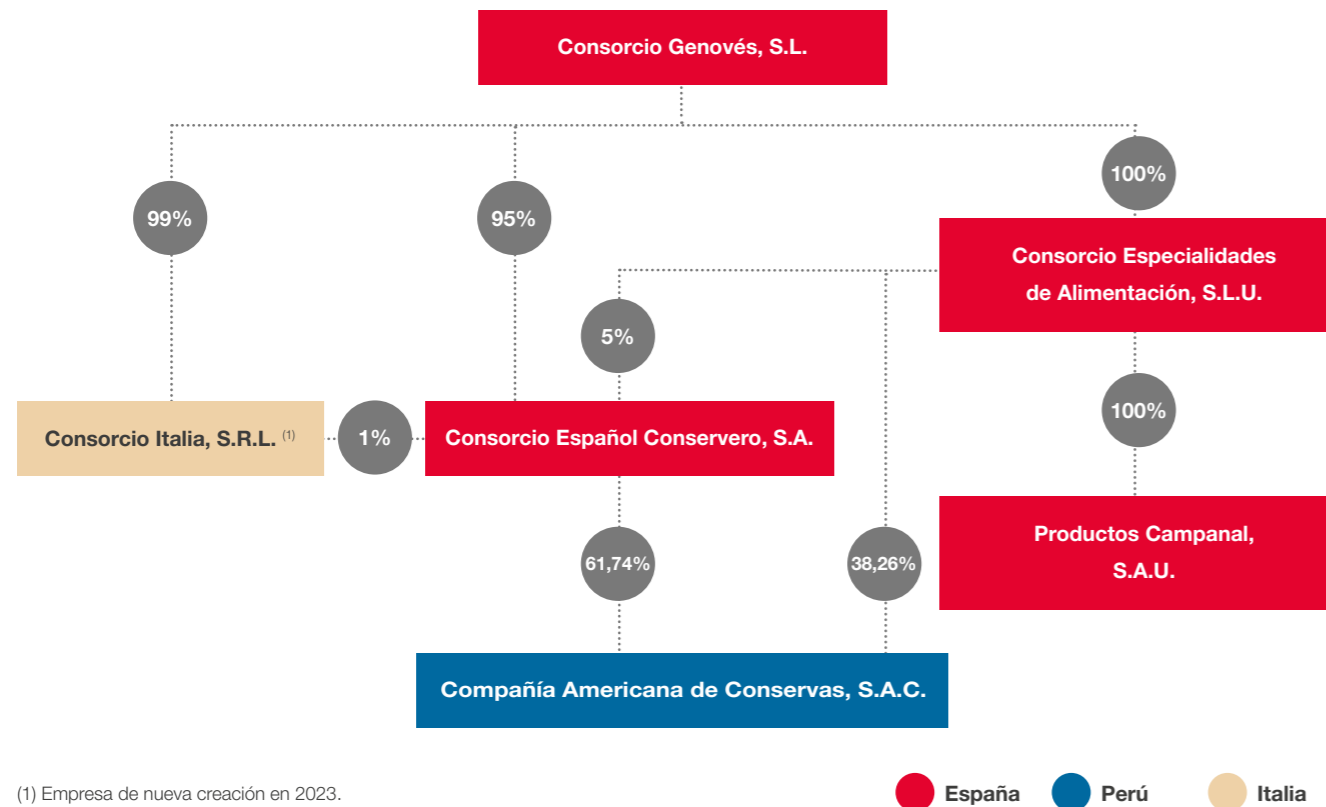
Consorcio Genovés, S.L.

99%

95%

100%

Consorcio Especialidades de Alimentación, S.L.U.

5%

100%

Consorcio Italia, S.R.L. $^{(1)}$

1%

Consorcio Español Conservero, S.A.

Productos Campanal, S.A.U.

61,74%

38,26%

Compañía Americana de Conservas, S.A.C.

(1) Empresa de nueva creación en 2023.

España Perú Italia